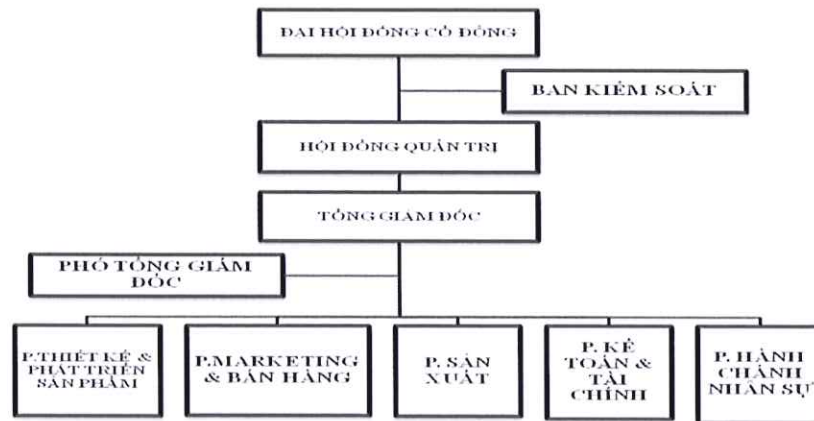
ĐẠI HỘI ĐỒNG CỔ ĐÔNG

BAN KIỂM SOÁT

HỘI ĐỒNG QUẢN TRỊ

TỔNG GIÁM ĐỐC

PHÓ TỔNG GIÁM ĐỐC

P.THIẾT KẾ & PHÁT TRIỂN SẢN PHẨM

P.MARKETING & BÁN HÀNG

P. SẢN XUẤT

P. KẾ TOÁN & TÀI CHÍNH

P. HÀNH CHÁNH NHÂN SỰ